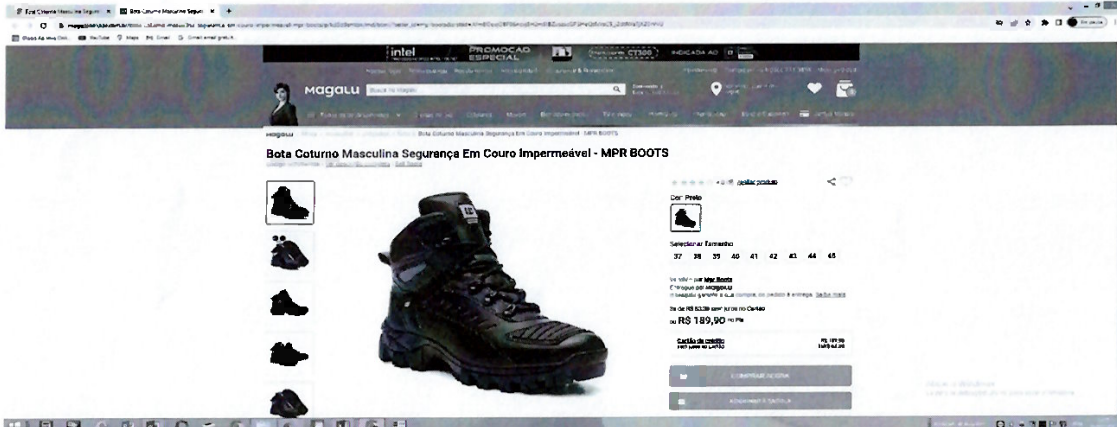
Bota Coturno Masculina Segura... ×   Bota Coturno Masculina Segura... ×

intel   PROMOÇÃO ESPECIAL   INDICADA AO

magalu   Busca no Magalu

magalu   Bota Coturno Masculina Segurança Em Couro Impermeável - MPR BOOTS

Bota Coturno Masculina Segurança Em Couro Impermeável - MPR BOOTS

avaliar produto

Cor: Preto

Selecionar Tamanho

37   38   39   40   41   42   43   44   45

Vendido por Mpr Boots
Entregue por magalu

de R$ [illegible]
ou R$ 189,90 no Pix

Cartão de crédito   R$ 189,90

COMPRAR AGORA

ADICIONAR À SACOLA